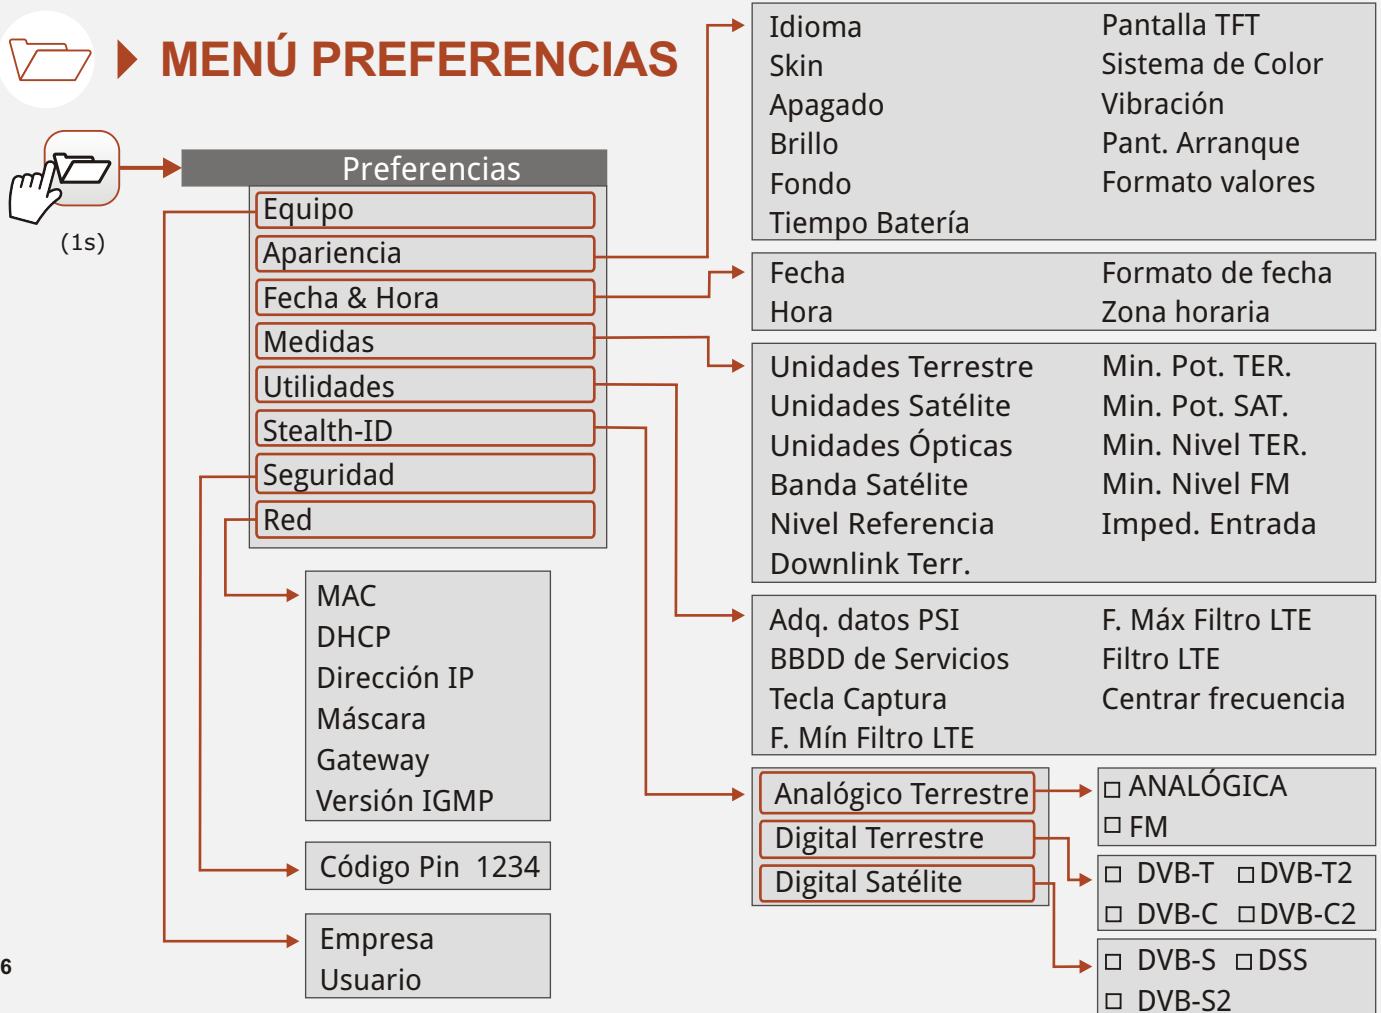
MENÚ PREFERENCIAS

(1s)

Preferencias
Equipo
Apariencia
Fecha & Hora
Medidas
Utilidades
Stealth-ID
Seguridad
Red

Idioma
Skin
Apagado
Brillo
Fondo
Tiempo Batería

Pantalla TFT
Sistema de Color
Vibración
Pant. Arranque
Formato valores

Fecha
Hora

Formato de fecha
Zona horaria

Unidades Terrestre
Unidades Satélite
Unidades Ópticas
Banda Satélite
Nivel Referencia
Downlink Terr.

Min. Pot. TER.
Min. Pot. SAT.
Min. Nivel TER.
Min. Nivel FM
Imped. Entrada

Adq. datos PSI
BBDD de Servicios
Tecla Captura
F. Mín Filtro LTE

F. Máx Filtro LTE
Filtro LTE
Centrar frecuencia

MAC
DHCP
Dirección IP
Máscara
Gateway
Versión IGMP

Código Pin 1234

Empresa
Usuario

Analógico Terrestre
Digital Terrestre
Digital Satélite

□ ANALÓGICA
□ FM

□ DVB-T □ DVB-T2
□ DVB-C □ DVB-C2

□ DVB-S □ DSS
□ DVB-S2

6